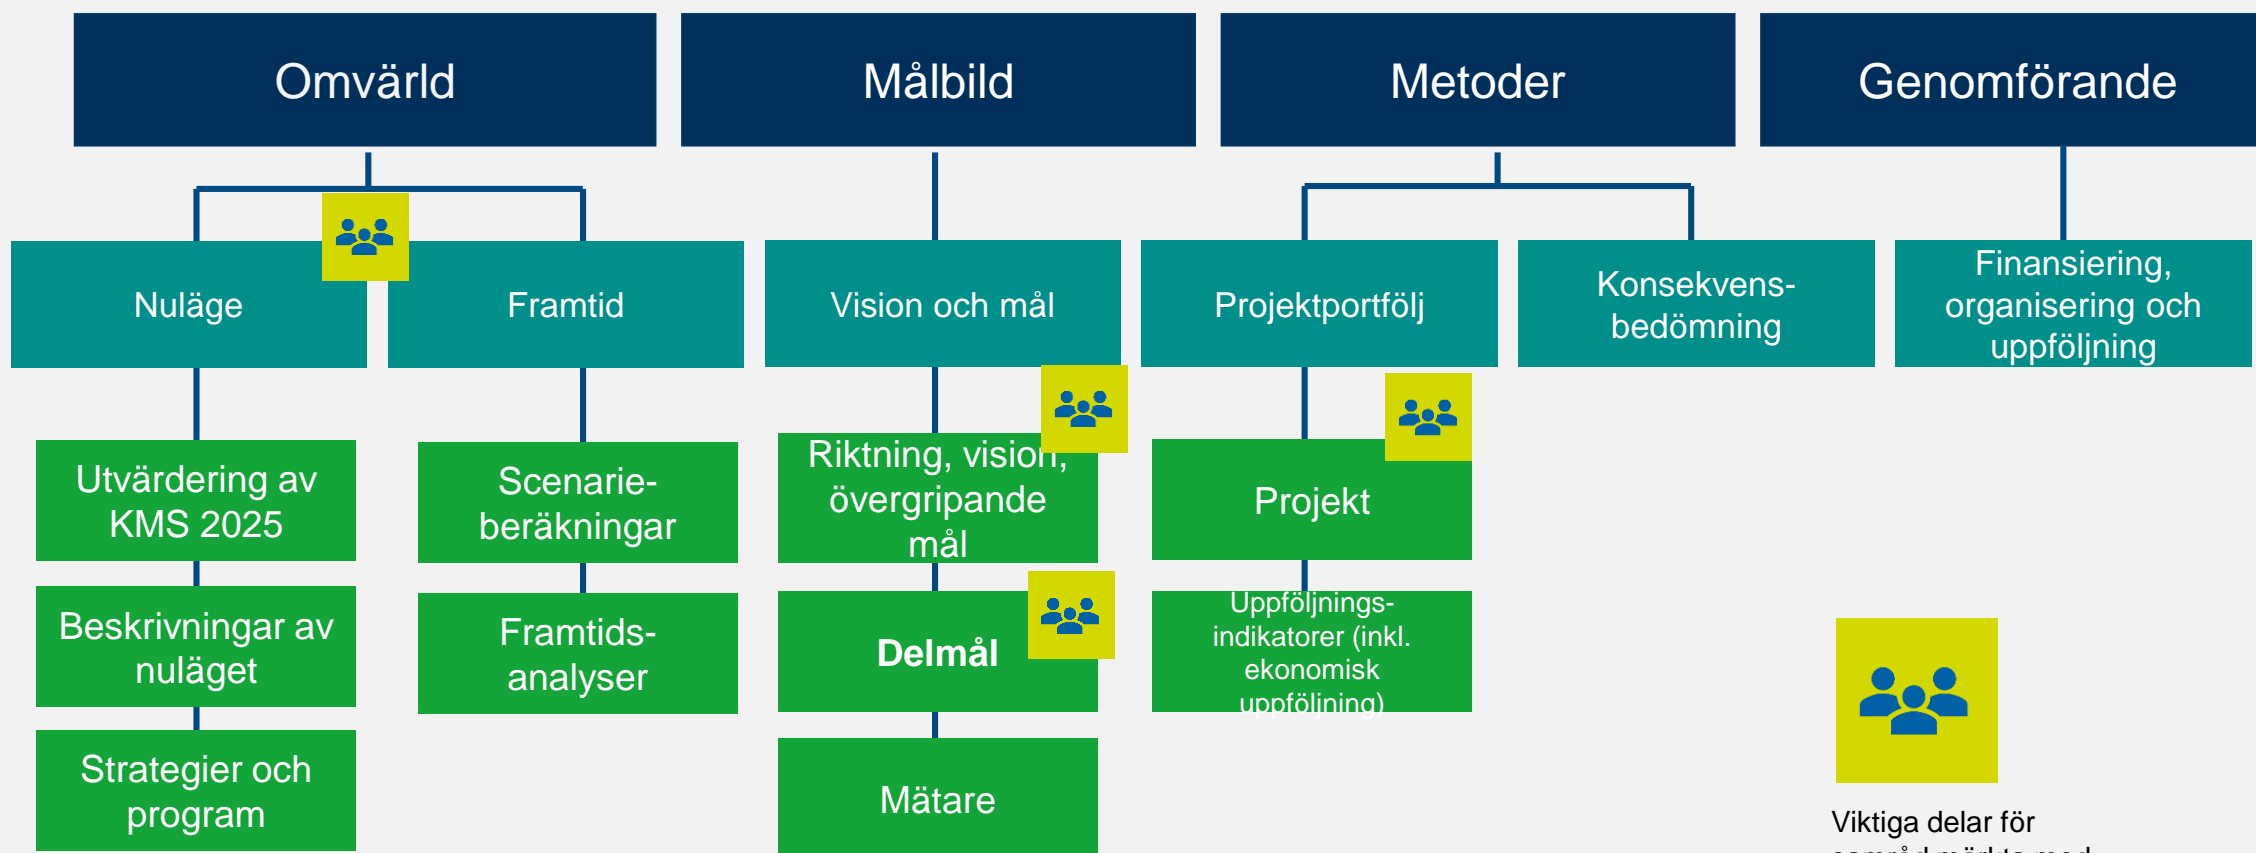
Omvärld

Målbild

Metoder

Genomförande

Nuläge

Framtid

Vision och mål

Projektportfölj

Konsekvensbedömning

Finansiering, organisering och uppföljning

Utvärdering av KMS 2025

Beskrivningar av nuläget

Strategier och program

Scenarieberäkningar

Framtidsanalyser

Riktning, vision, övergripande mål

Delmål

Mätare

Projekt

Uppföljningsindikatorer (inkl. ekonomisk uppföljning)

Viktiga delar för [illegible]